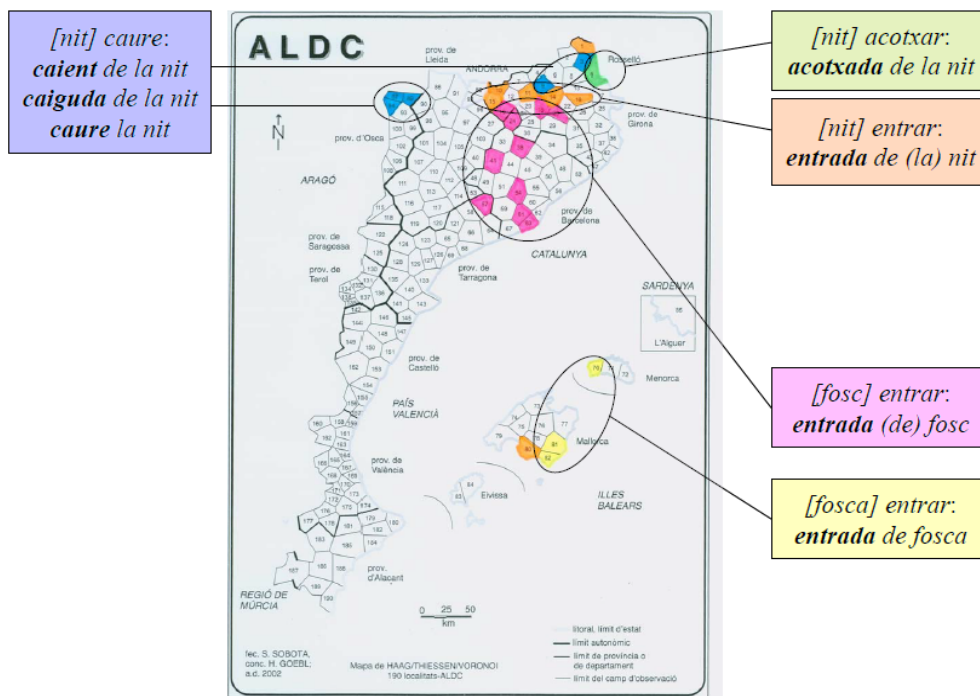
[nit] caure:
**caient** de la nit
**caiguda** de la nit
**caure** la nit

ALDC

[nit] acotxar:
**acotxada** de la nit

[nit] entrar:
**entrada** de (la) nit

prov. de Lleida

ANDORRA

Rosselló

prov. de Girona

prov. d'Osca

ARAGÓ

prov. de Barcelona

prov. de Saragossa

CATALUNYA

prov. de Terol

prov. de Tarragona

SARDENYA

L'Alguer

prov. de Castelló

PAÍS VALENCIÀ

Menorca

[fosc] entrar:
**entrada** (de) fosc

Mallorca

prov. de València

Eivissa

ILLES BALEARS

[fosca] entrar:
**entrada** de fosca

prov. d'Alacant

REGIÓ DE MÚRCIA

0 25 50
km

fec. S. SOBOTA,
conc. H. GOEBL;
a.d. 2002

Mapa de HAAG/THIESSEN/VORONOI
190 localitats-ALDC

litoral, límit d'estat
límit autonòmic
límit de província o de departament
límit del camp d'observació